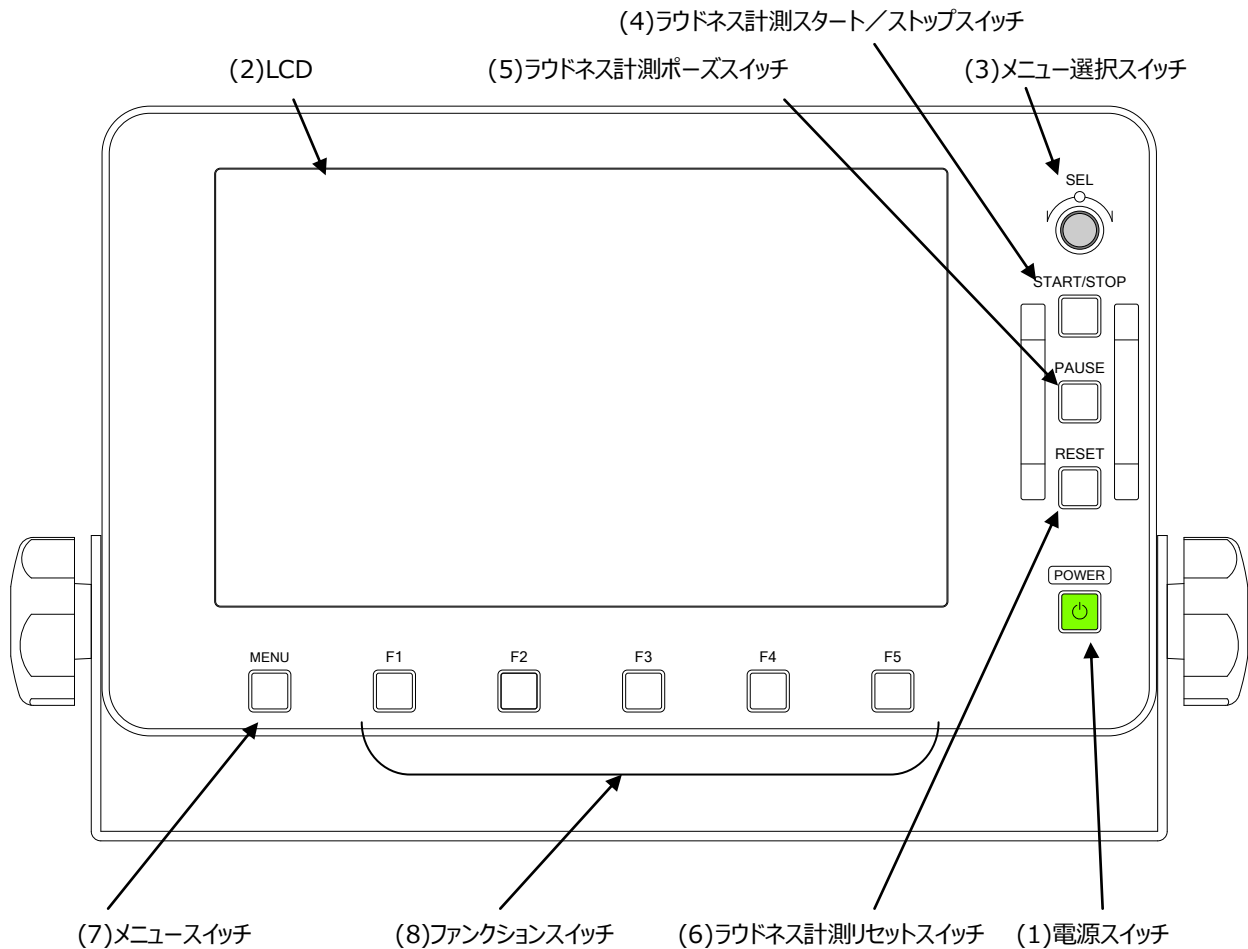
(4)ラウドネス計測スタート／ストップスイッチ

(2)LCD

(5)ラウドネス計測ポーズスイッチ

(3)メニュー選択スイッチ

SEL

START/STOP

PAUSE

RESET

POWER

MENU

F1

F2

F3

F4

F5

(7)メニュースイッチ

(8)ファンクションスイッチ

(6)ラウドネス計測リセットスイッチ

(1)電源スイッチ